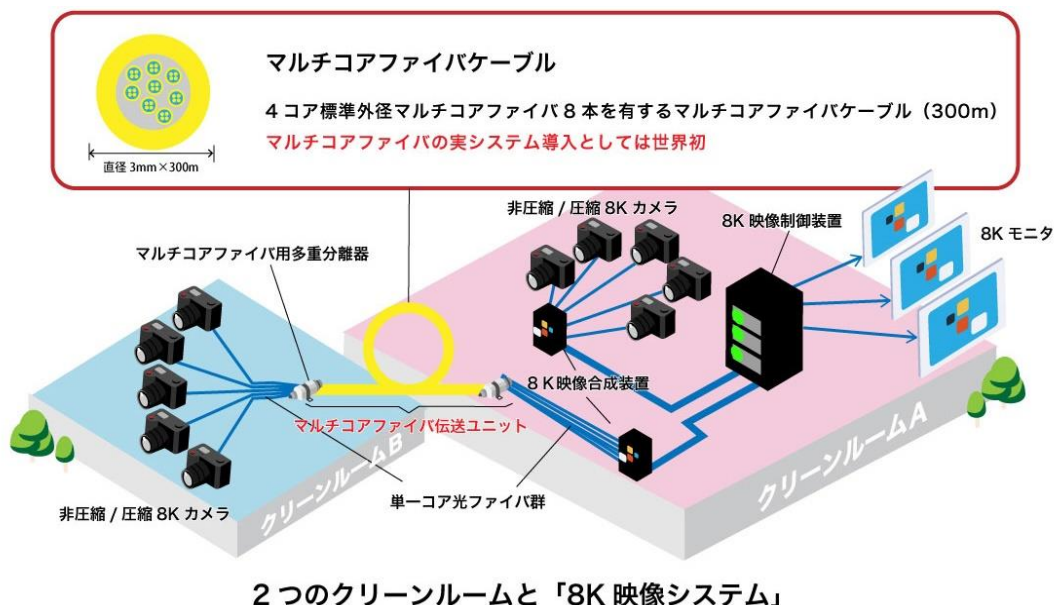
直径 3mm×300m

マルチコアファイバケーブル

4 コア標準外径マルチコアファイバ 8 本を有するマルチコアファイバケーブル（300m）

マルチコアファイバの実システム導入としては世界初

非圧縮 / 圧縮 8K カメラ

8K 映像制御装置

8K モニタ

マルチコアファイバ用多重分離器

8 K 映像合成装置

マルチコアファイバ伝送ユニット

クリーンルームB

クリーンルームA

非圧縮 / 圧縮 8K カメラ

単一コア光ファイバ群

2 つのクリーンルームと「8K 映像システム」